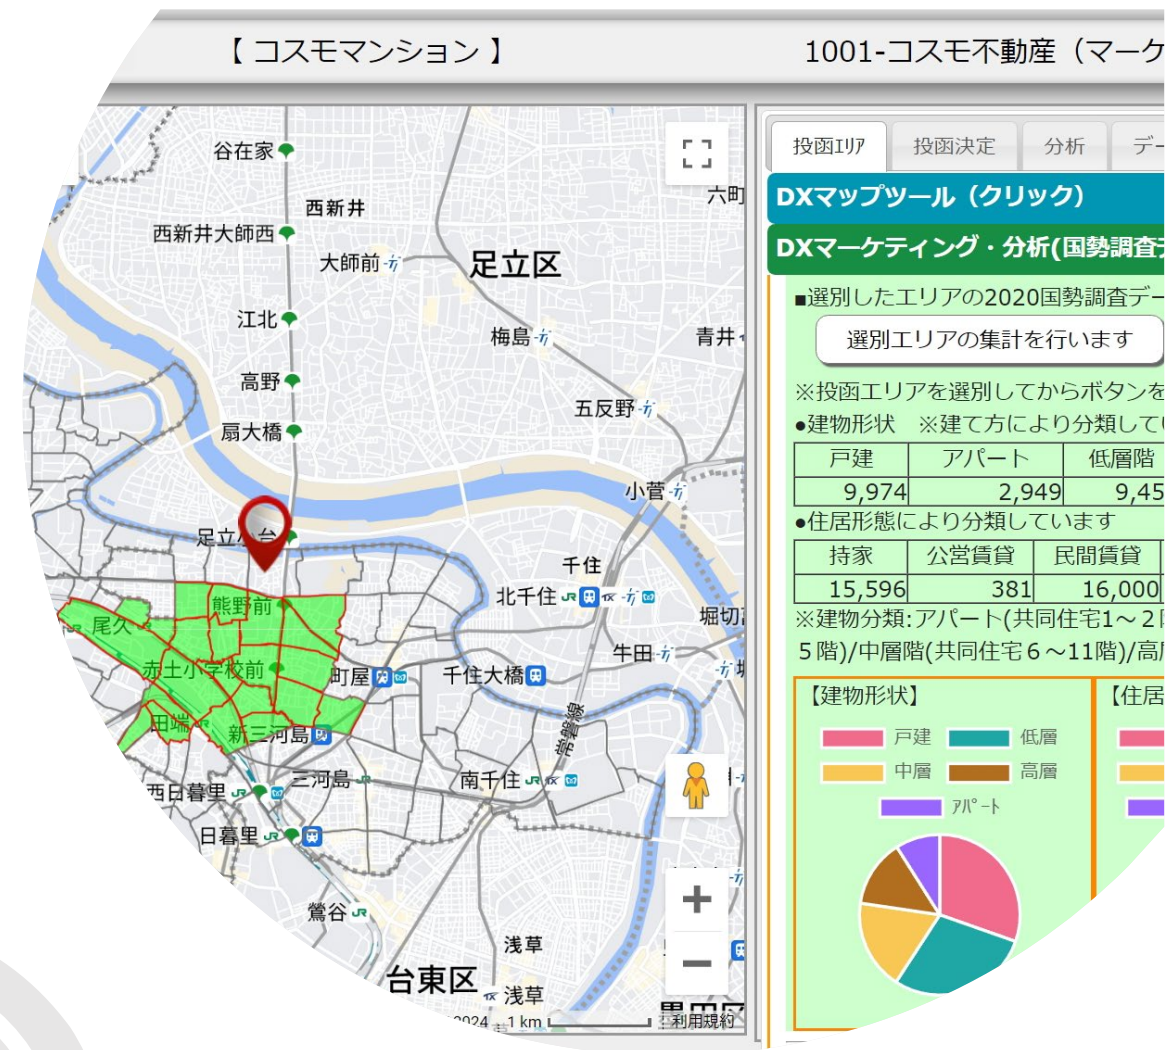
【 コスモマンション 】

1001-コスモ不動産（マーケ

谷在家
西新井
西新井大師西
大師前
足立区
六町
江北
梅島
青井
高野
五反野
扇大橋
小菅
足立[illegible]台
千住
北千住
堀切
熊野前
尾久
牛田
赤土小学校前
町屋
千住大橋
田端
新三河島
常磐線
西日暮里
三河島
南千住
日暮里
鶯谷
浅草
台東区
浅草
2024
1 km
利用規約

投函エリア
投函決定
分析
デー

DXマップツール（クリック）
DXマーケティング・分析(国勢調査

■選別したエリアの2020国勢調査デー

選別エリアの集計を行います

※投函エリアを選別してからボタンを
●建物形状　※建て方により分類して

| 戸建 | アパート | 低層階 |
|---|---|---|
| 9,974 | 2,949 | 9,45 |

●住居形態により分類しています

| 持家 | 公営賃貸 | 民間賃貸 |
|---|---|---|
| 15,596 | 381 | 16,000 |

※建物分類:アパート(共同住宅1～2
5階)/中層階(共同住宅6～11階)/高

【建物形状】
【住居

戸建
低層
中層
高層
アパート